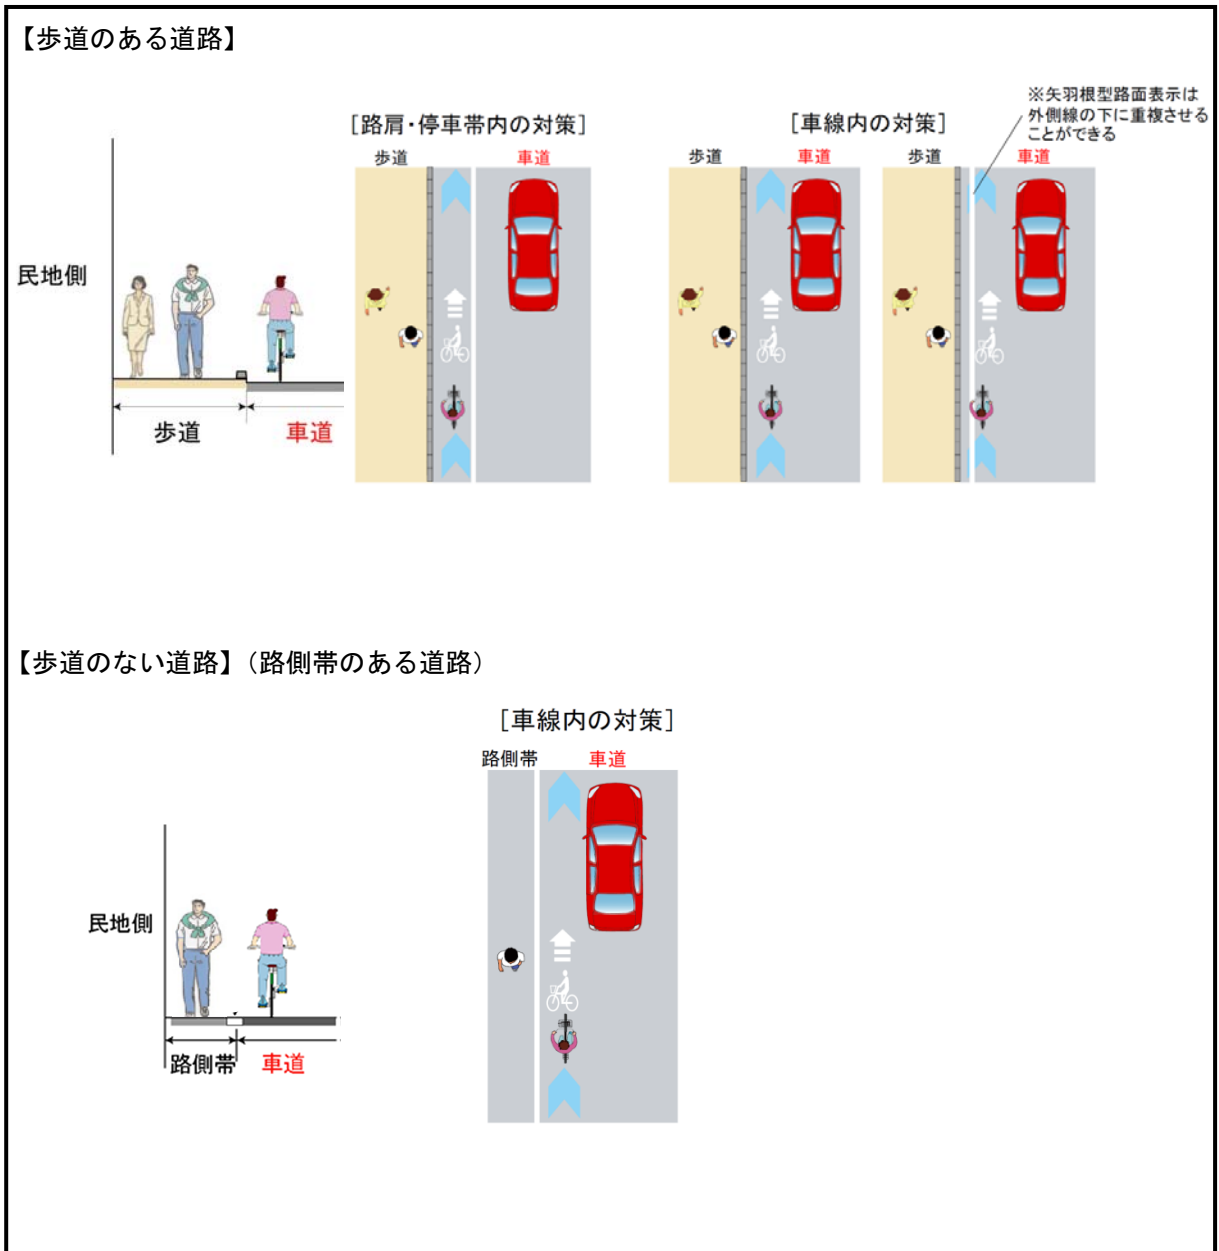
【歩道のある道路】

［路肩・停車帯内の対策］

［車線内の対策］

※矢羽根型路面表示は外側線の下に重複させることができる

民地側

歩道

車道

歩道

車道

歩道

車道

歩道

車道

【歩道のない道路】（路側帯のある道路）

［車線内の対策］

民地側

路側帯

車道

路側帯

車道